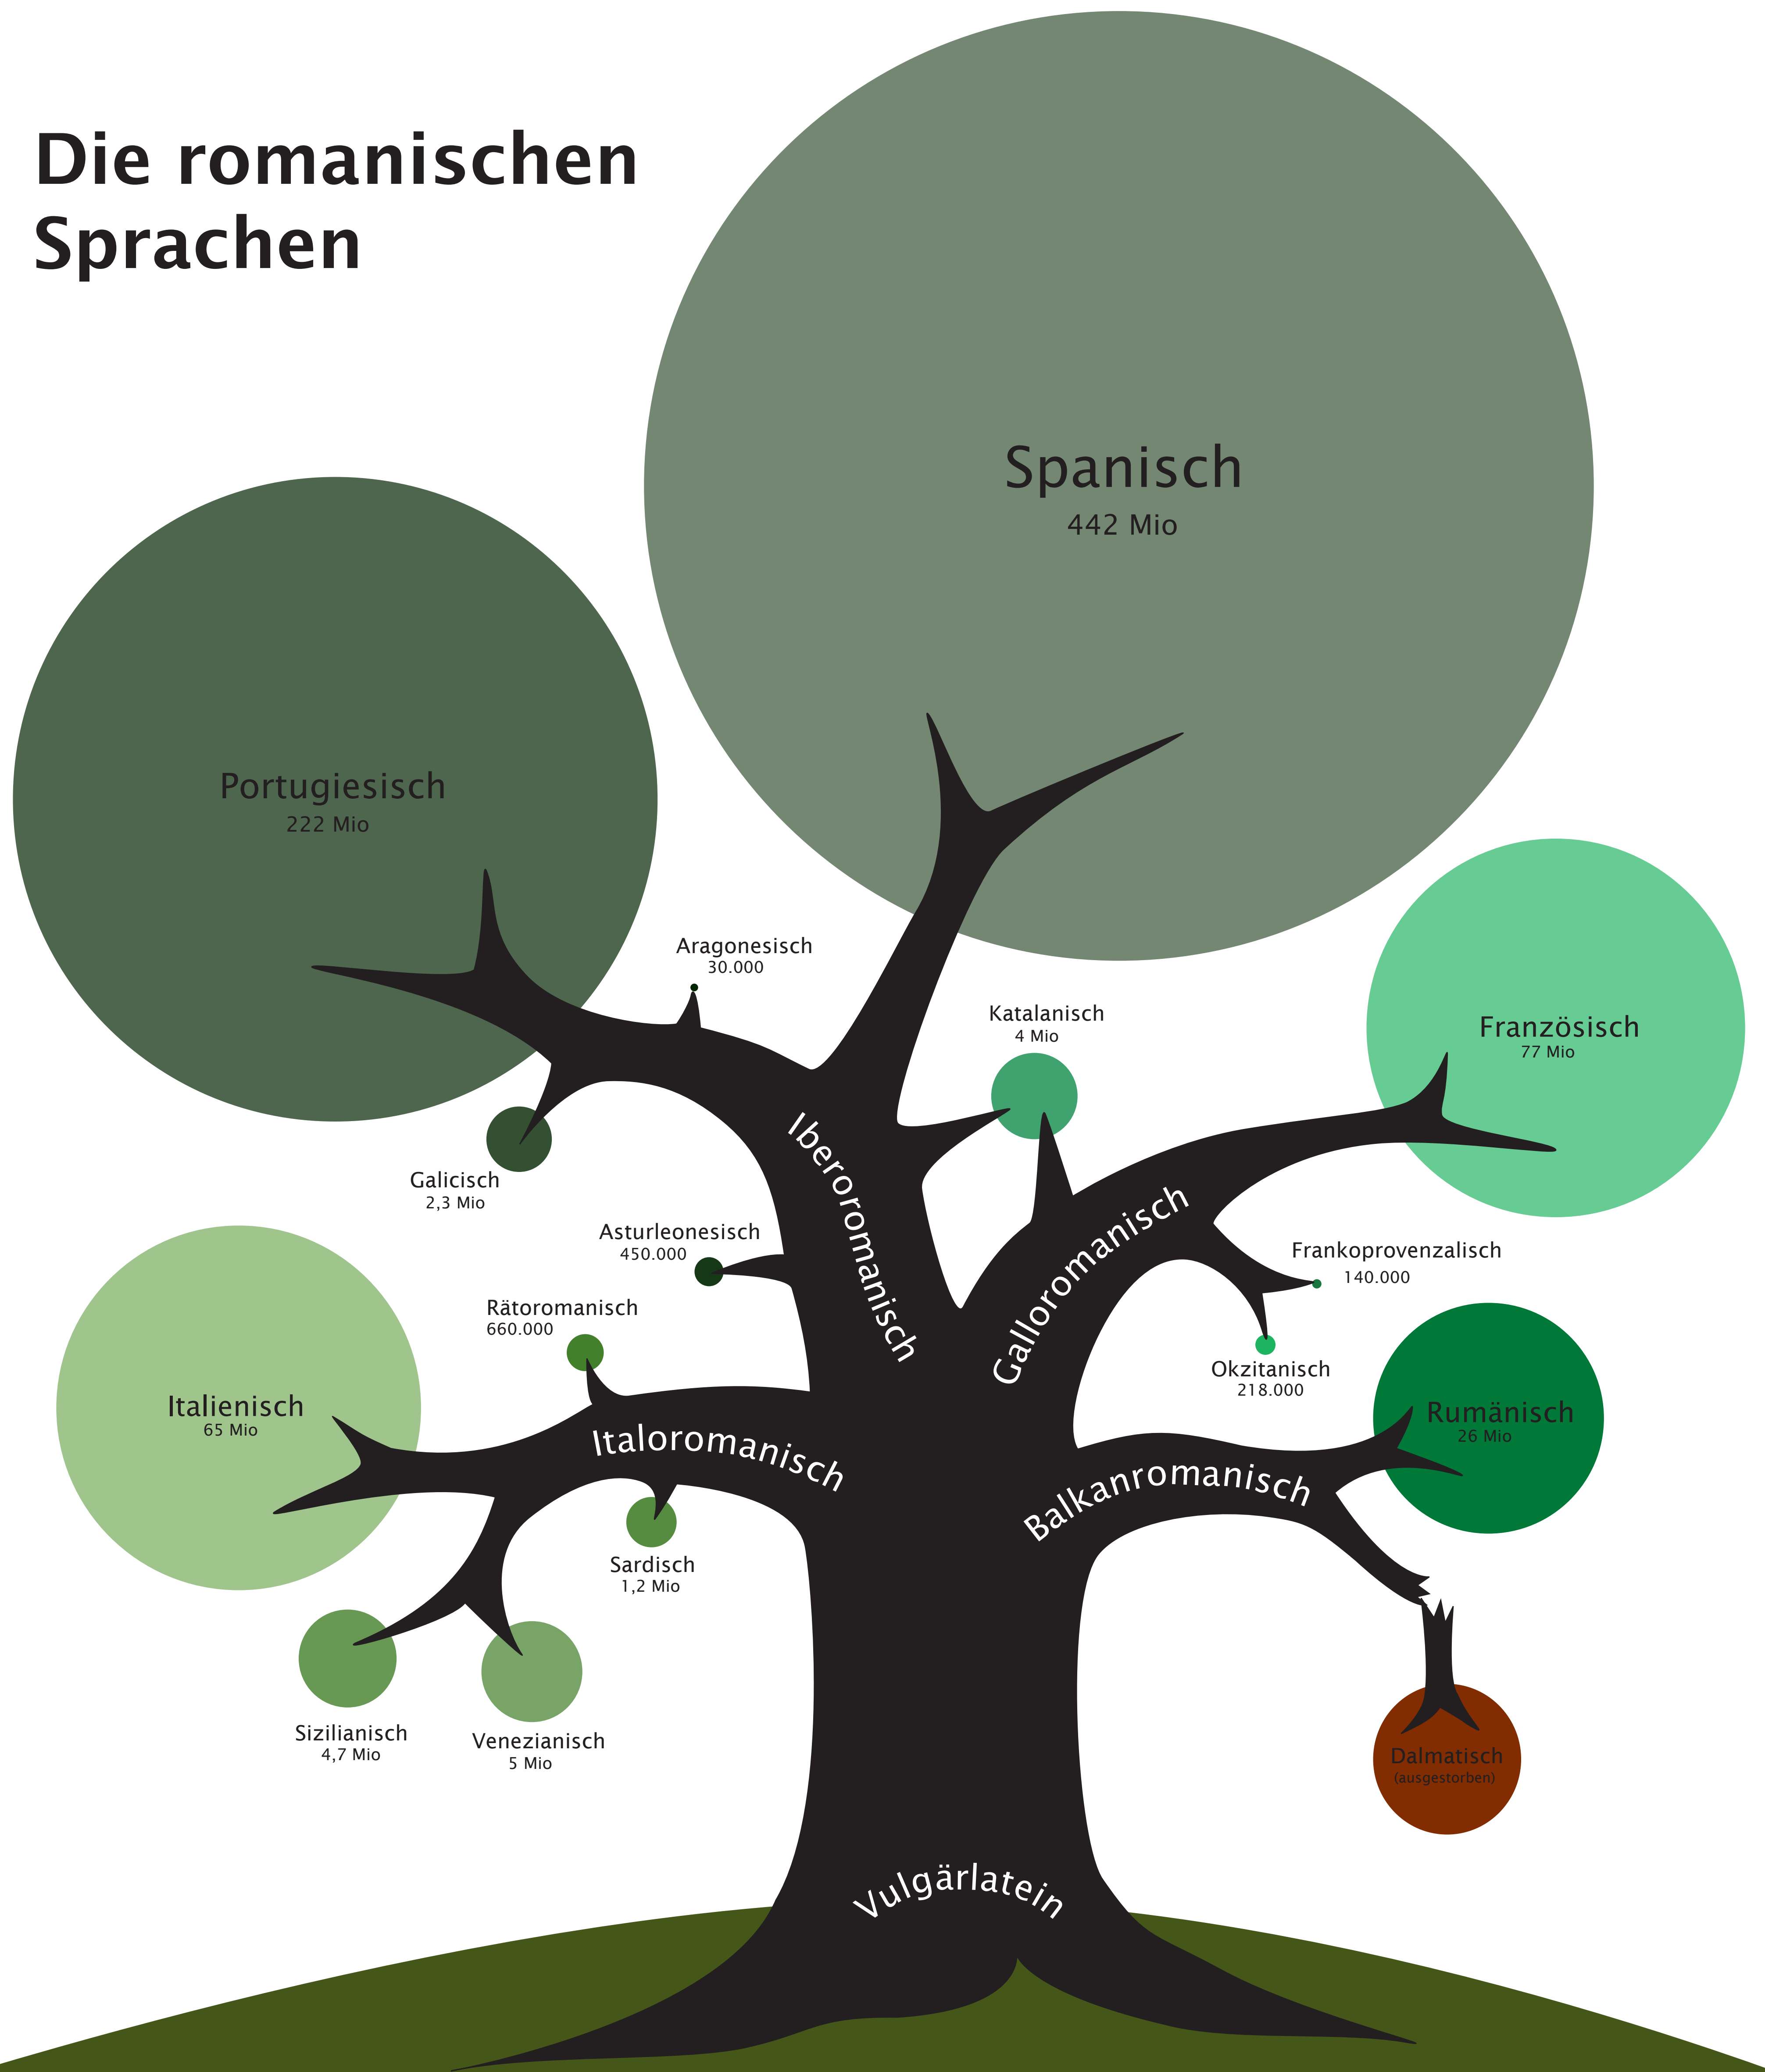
Die romanischen Sprachen

Spanisch
442 Mio

Portugiesisch
222 Mio

Aragonesisch
30.000

Katalanisch
4 Mio

Französisch
77 Mio

Galicisch
2,3 Mio

Iberoromanisch

Galloromanisch

Asturleonesisch
450.000

Frankoprovenzalisch
140.000

Rätoromanisch
660.000

Okzitanisch
218.000

Italienisch
65 Mio

Rumänisch
26 Mio

Italoromanisch

Balkanromanisch

Sardisch
1,2 Mio

Sizilianisch
4,7 Mio

Venezianisch
5 Mio

Dalmatisch
(ausgestorben)

Vulgärlatein